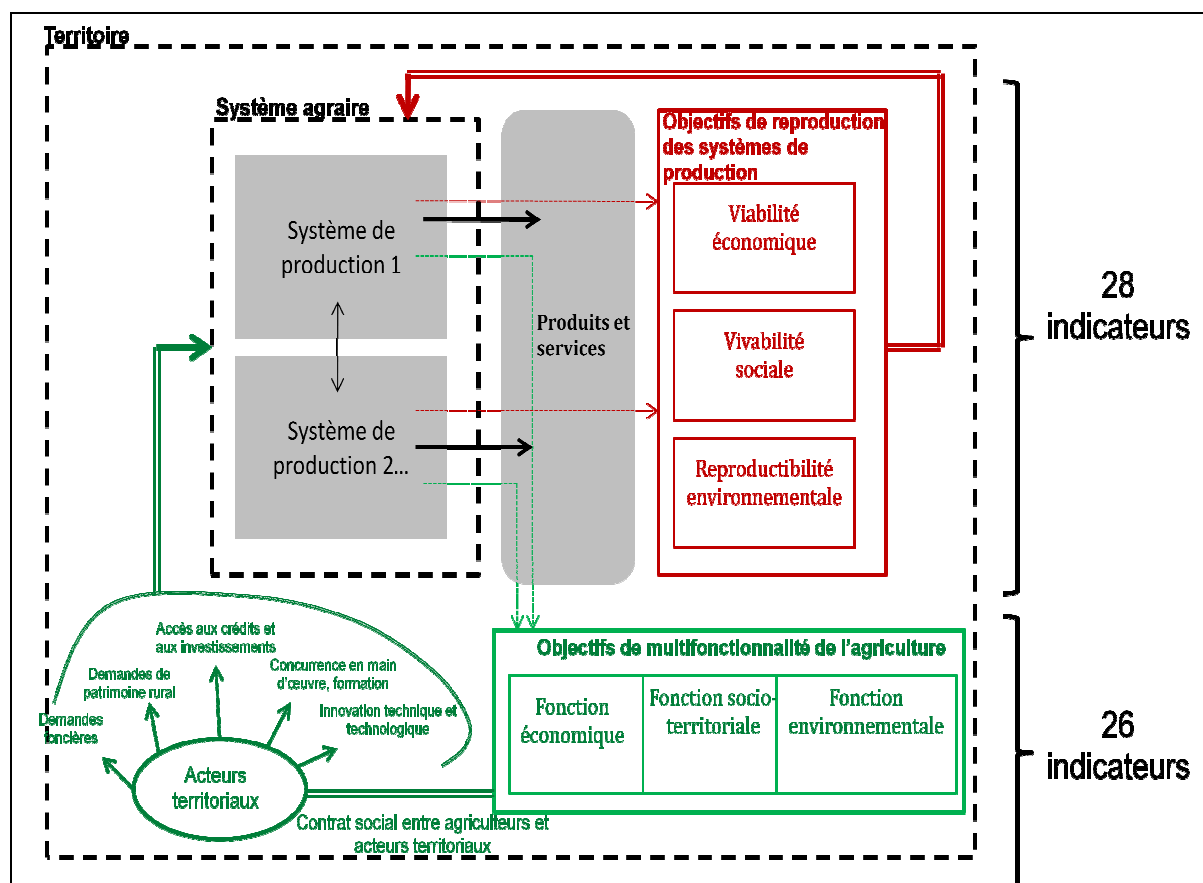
Territoire

Système agraire

Système de production 1

Système de production 2...

Produits et services

Objectifs de reproduction des systèmes de production

Viabilité économique

Vivabilité sociale

Reproductibilité environnementale

28 indicateurs

Accès aux crédits et aux investissements

Demandes de patrimoine rural

Concurrence en main d'œuvre, formation

Demandes foncières

Innovation technique et technologique

Acteurs territoriaux

Contrat social entre agriculteurs et acteurs territoriaux

Objectifs de multifonctionnalité de l'agriculture

| Fonction économique | Fonction socio-territoriale | Fonction environnementale |
|---|---|---|

26 indicateurs